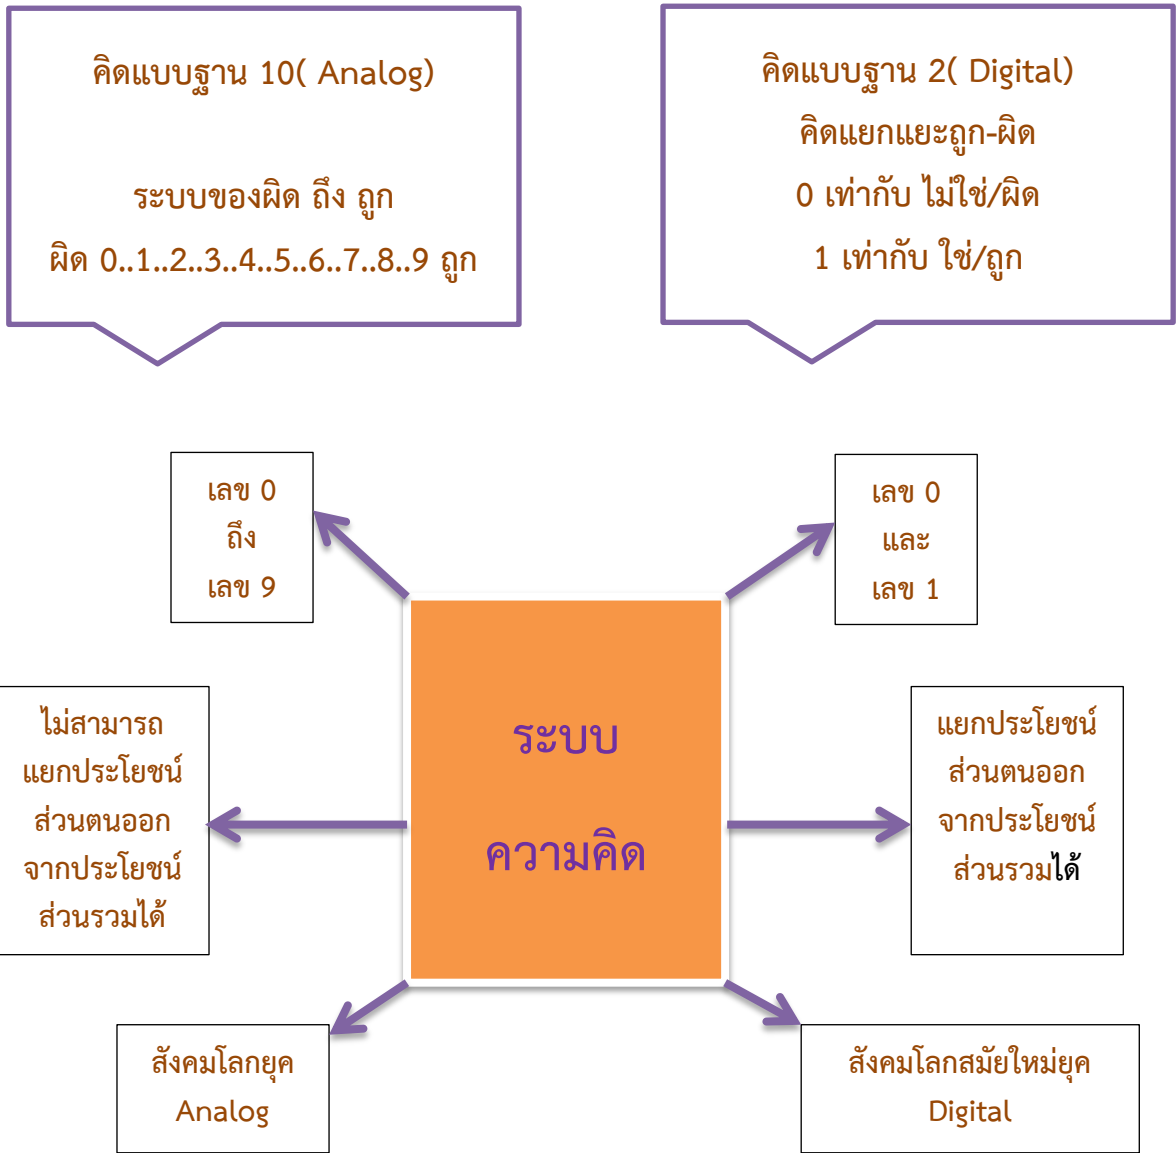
คิดแบบฐาน 10( Analog)

ระบบของผิด ถึง ถูก

ผิด 0..1..2..3..4..5..6..7..8..9 ถูก

คิดแบบฐาน 2( Digital)

คิดแยกแยะถูก-ผิด

0 เท่ากับ ไม่ใช่/ผิด

1 เท่ากับ ใช่/ถูก

เลข 0 ถึง เลข 9

เลข 0 และ เลข 1

ระบบ

ความคิด

ไม่สามารถ แยกประโยชน์ ส่วนตนออก จากประโยชน์ ส่วนรวมได้

แยกประโยชน์ ส่วนตนออก จากประโยชน์ ส่วนรวมได้

สังคมโลกยุค Analog

สังคมโลกสมัยใหม่ยุค Digital